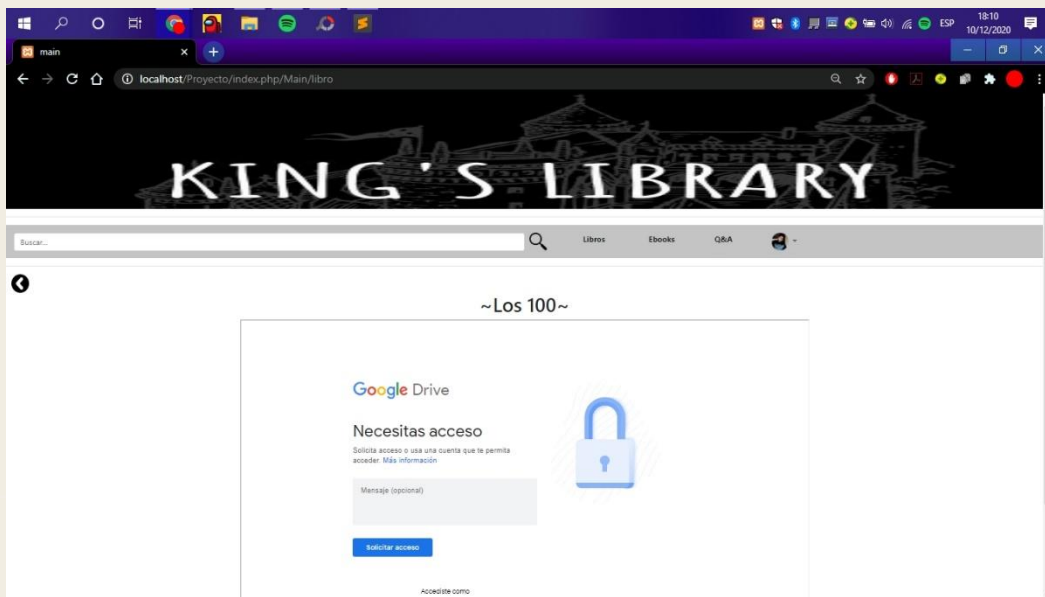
ESP 18:10 10/12/2020

main

localhost/Proyecto/index.php/Main/libro

KING'S LIBRARY

Buscar...

Libros Ebooks Q&A

~Los 100~

Google Drive

Necesitas acceso

Solicita acceso o usa una cuenta que te permita acceder. Más información

Mensaje (opcional)

Solicitar acceso

Accediste como